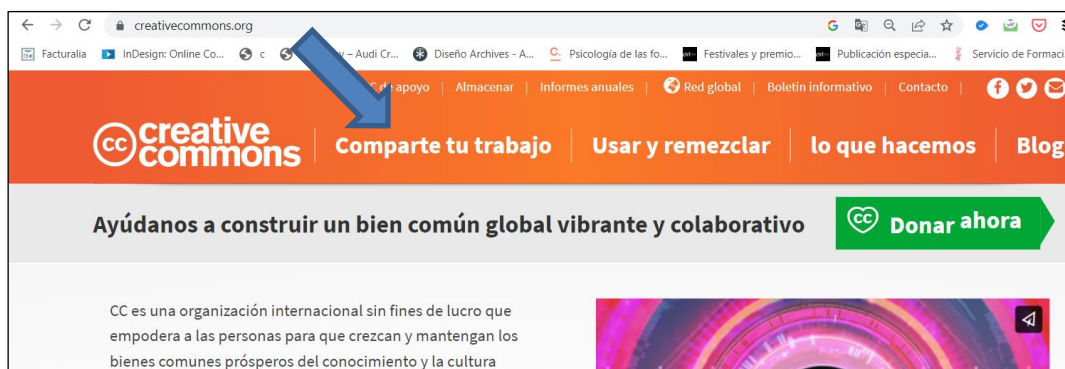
creativecommons.org

Facturalia InDesign: Online Co... c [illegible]y – Audi Cr... Diseño Archives - A... Psicología de las fo... Festivales y premio... Publicación especia... Servicio de Formaci

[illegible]C de apoyo | Almacenar | Informes anuales | Red global | Boletín informativo | Contacto |

cc creative commons | Comparte tu trabajo | Usar y remezclar | lo que hacemos | Blog

Ayúdanos a construir un bien común global vibrante y colaborativo

Donar ahora

CC es una organización internacional sin fines de lucro que empodera a las personas para que crezcan y mantengan los bienes comunes prósperos del conocimiento y la cultura